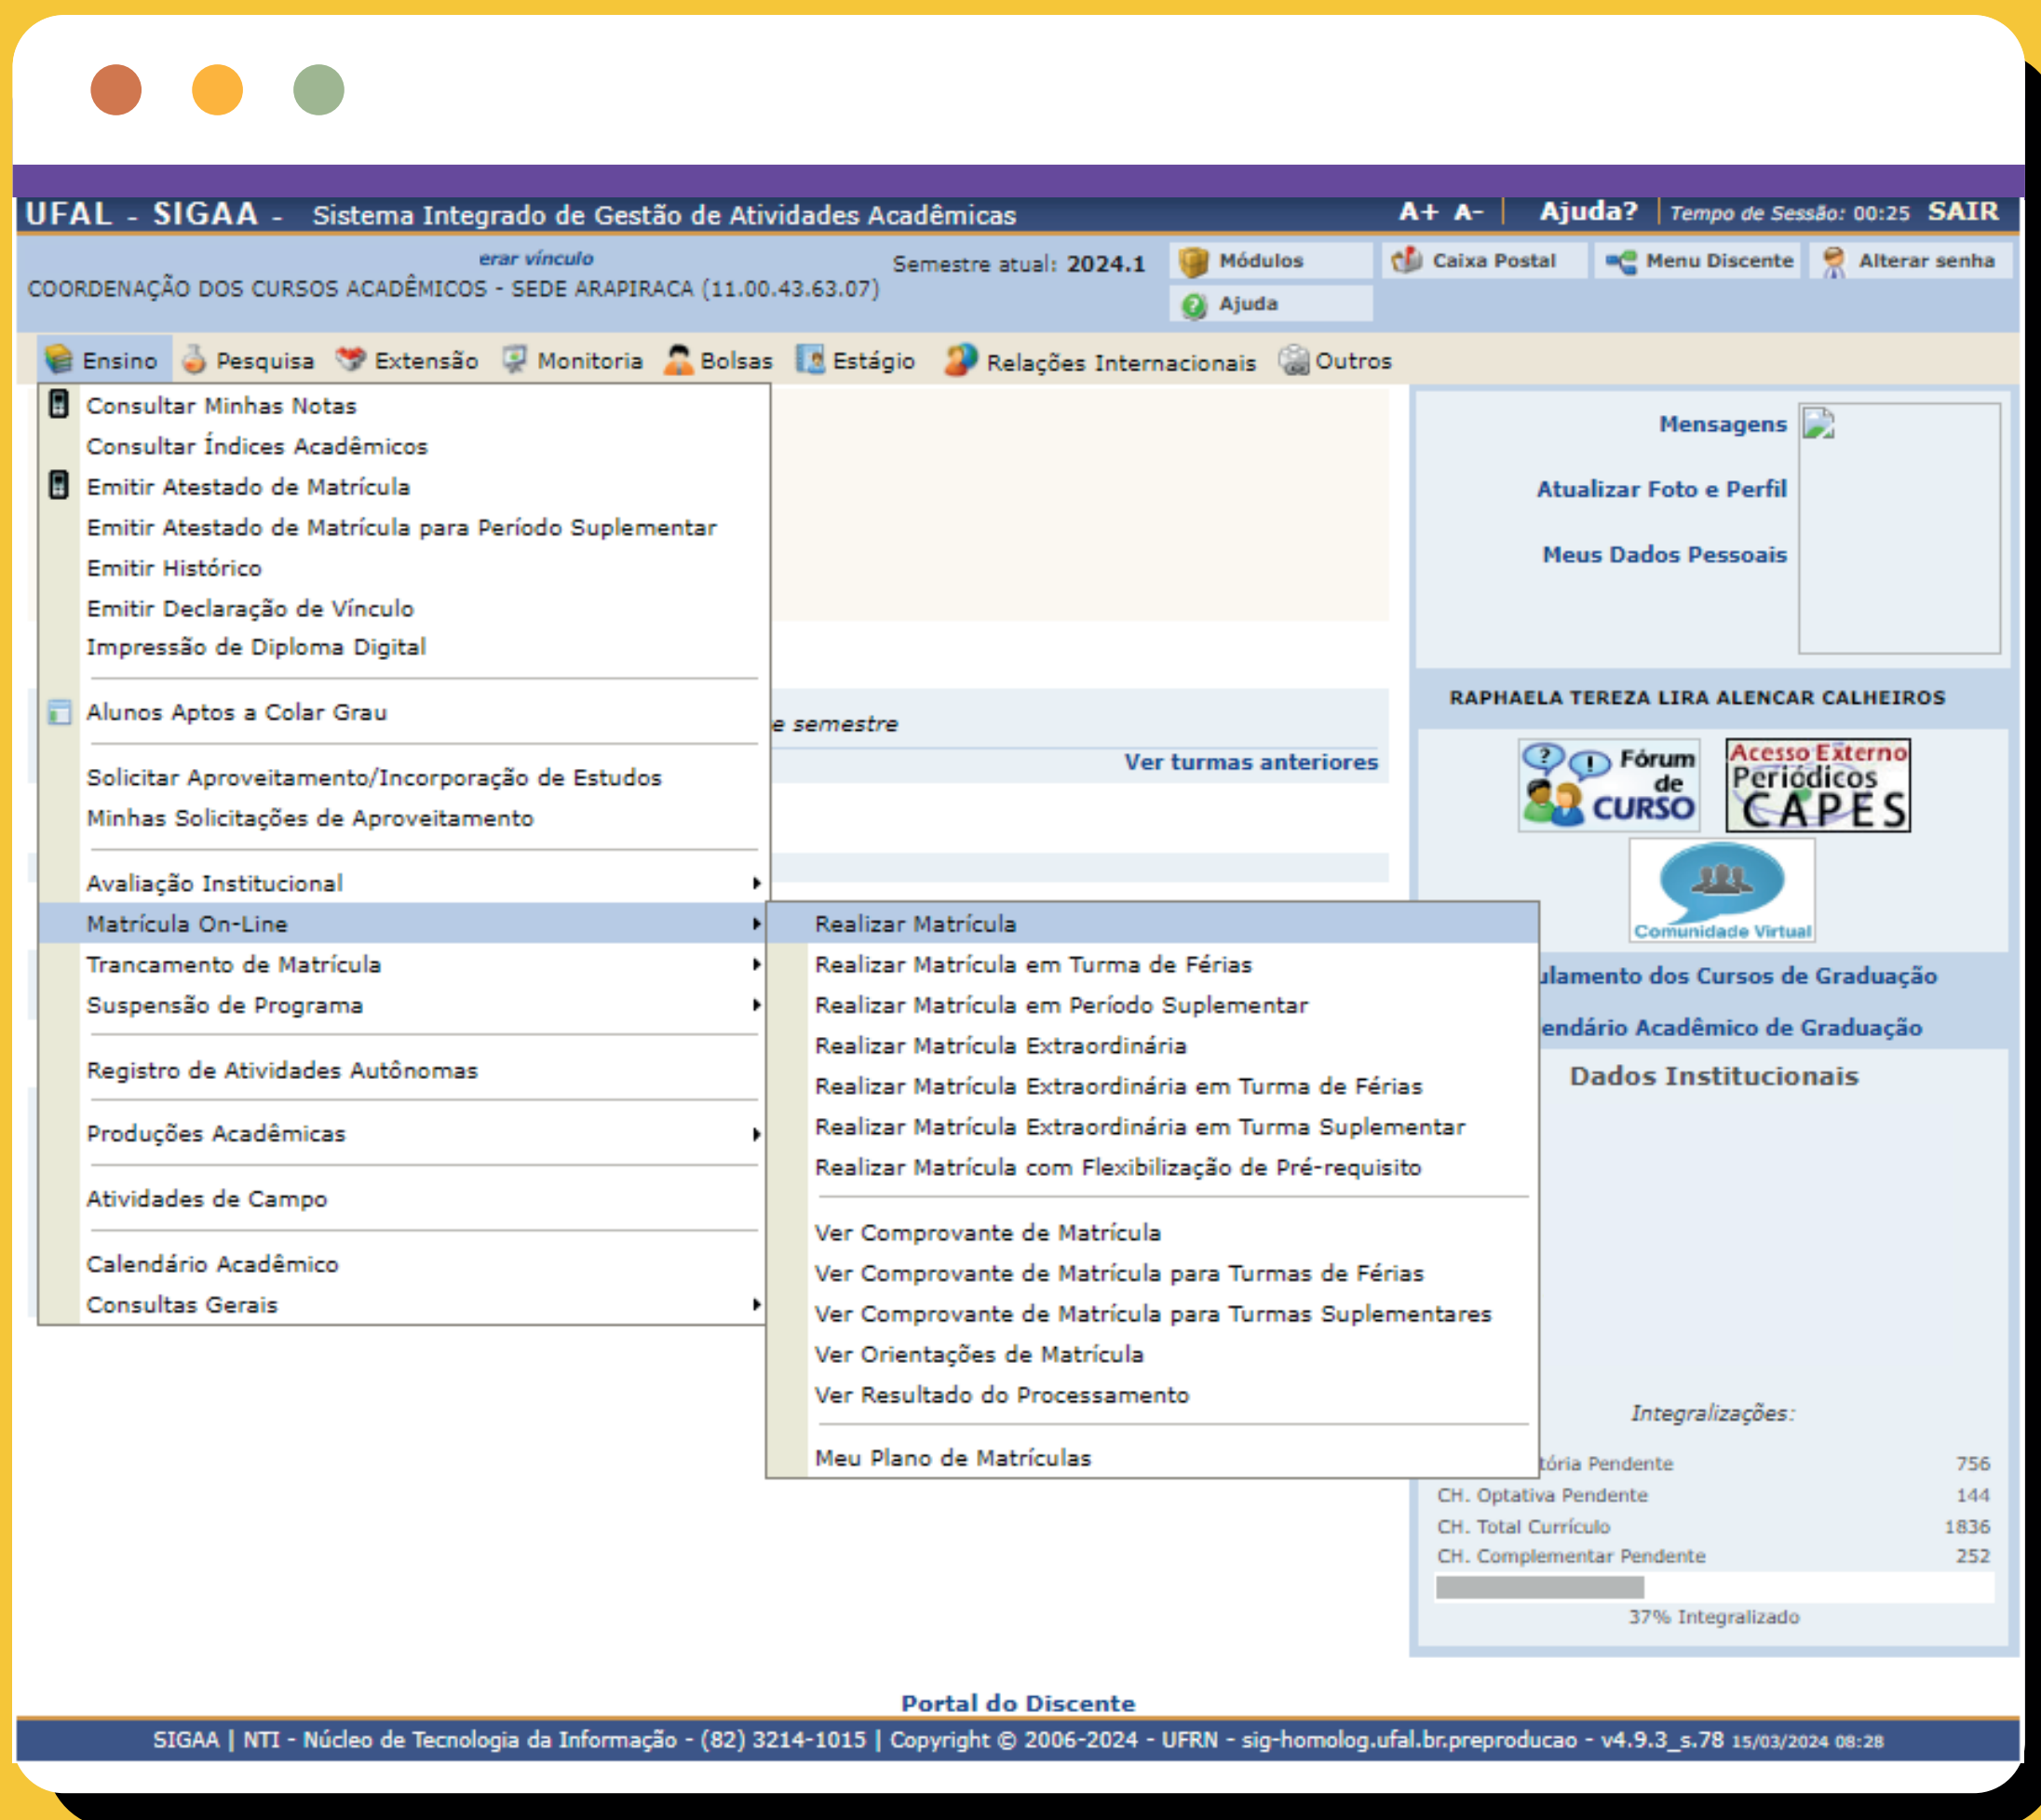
UFAL - SIGAA - Sistema Integrado de Gestão de Atividades Acadêmicas

A+ A- | Ajuda? | Tempo de Sessão: 00:25 SAIR

erar vínculo
COORDENAÇÃO DOS CURSOS ACADÊMICOS - SEDE ARAPIRACA (11.00.43.63.07)

Semestre atual: 2024.1

Módulos
Caixa Postal
Menu Discente
Alterar senha
Ajuda

Ensino Pesquisa Extensão Monitoria Bolsas Estágio Relações Internacionais Outros

Consultar Minhas Notas
Consultar Índices Acadêmicos
Emitir Atestado de Matrícula
Emitir Atestado de Matrícula para Período Suplementar
Emitir Histórico
Emitir Declaração de Vínculo
Impressão de Diploma Digital
Alunos Aptos a Colar Grau
Solicitar Aproveitamento/Incorporação de Estudos
Minhas Solicitações de Aproveitamento
Avaliação Institucional
Matrícula On-Line
Trancamento de Matrícula
Suspensão de Programa
Registro de Atividades Autônomas
Produções Acadêmicas
Atividades de Campo
Calendário Acadêmico
Consultas Gerais

Realizar Matrícula
Realizar Matrícula em Turma de Férias
Realizar Matrícula em Período Suplementar
Realizar Matrícula Extraordinária
Realizar Matrícula Extraordinária em Turma de Férias
Realizar Matrícula Extraordinária em Turma Suplementar
Realizar Matrícula com Flexibilização de Pré-requisito
Ver Comprovante de Matrícula
Ver Comprovante de Matrícula para Turmas de Férias
Ver Comprovante de Matrícula para Turmas Suplementares
Ver Orientações de Matrícula
Ver Resultado do Processamento
Meu Plano de Matrículas

e semestre
Ver turmas anteriores

Mensagens
Atualizar Foto e Perfil
Meus Dados Pessoais

RAPHAELA TEREZA LIRA ALENCAR CALHEIROS

Fórum de CURSO
Acesso Externo Periódicos CAPES
Comunidade Virtual

ulamento dos Cursos de Graduação
endário Acadêmico de Graduação

Dados Institucionais

Integralizações:
tória Pendente 756
CH. Optativa Pendente 144
CH. Total Currículo 1836
CH. Complementar Pendente 252
37% Integralizado

Portal do Discente

SIGAA | NTI - Núcleo de Tecnologia da Informação - (82) 3214-1015 | Copyright © 2006-2024 - UFRN - sig-homolog.ufal.br.preproducao - v4.9.3_s.78 15/03/2024 08:28